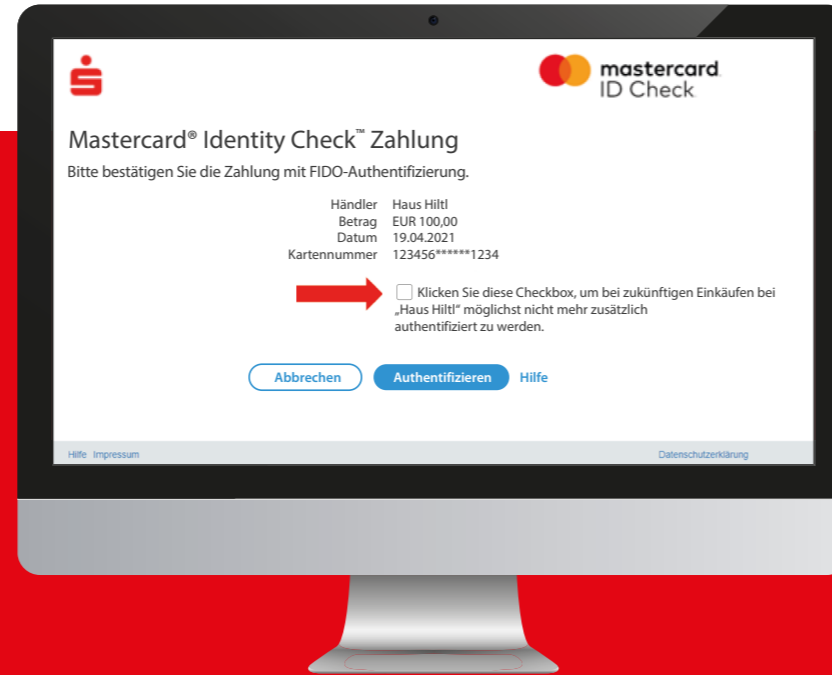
mastercard
ID Check

Mastercard® Identity Check™ Zahlung

Bitte bestätigen Sie die Zahlung mit FIDO-Authentifizierung.

| | |
|---|---|
| Händler | Haus Hiltl |
| Betrag | EUR 100,00 |
| Datum | 19.04.2021 |
| Kartennummer | 123456******1234 |

Klicken Sie diese Checkbox, um bei zukünftigen Einkäufen bei „Haus Hiltl" möglichst nicht mehr zusätzlich authentifiziert zu werden.

Abbrechen Authentifizieren Hilfe

Hilfe Impressum

Datenschutzerklärung